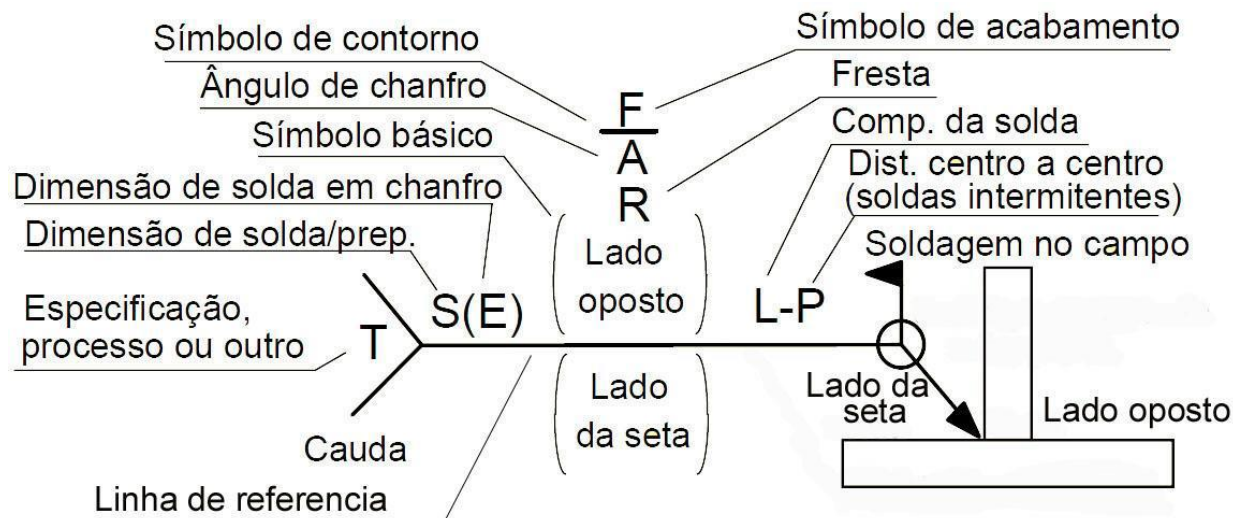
Símbolo de contorno
Ângulo de chanfro
Símbolo básico
Dimensão de solda em chanfro
Dimensão de solda/prep.
Especificação, processo ou outro
Símbolo de acabamento
Fresta
Comp. da solda
Dist. centro a centro (soldas intermitentes)
Soldagem no campo

F
A
R

S(E)
T

Lado oposto
Lado da seta

L-P

Lado da seta
Lado oposto

Cauda
Linha de referencia